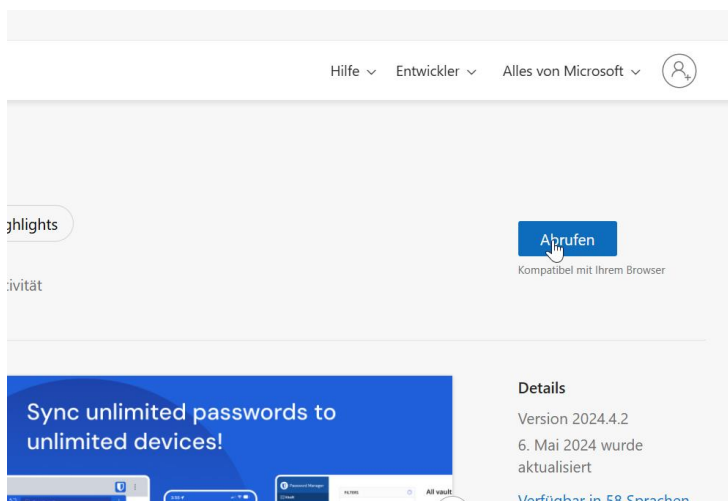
Hilfe Entwickler Alles von Microsoft

ghlights

ivität

Abrufen

Kompatibel mit Ihrem Browser

Sync unlimited passwords to unlimited devices!

Password Manager

FILTERS

All vault

Details

Version 2024.4.2

6. Mai 2024 wurde aktualisiert

Verfügbar in 58 Sprachen